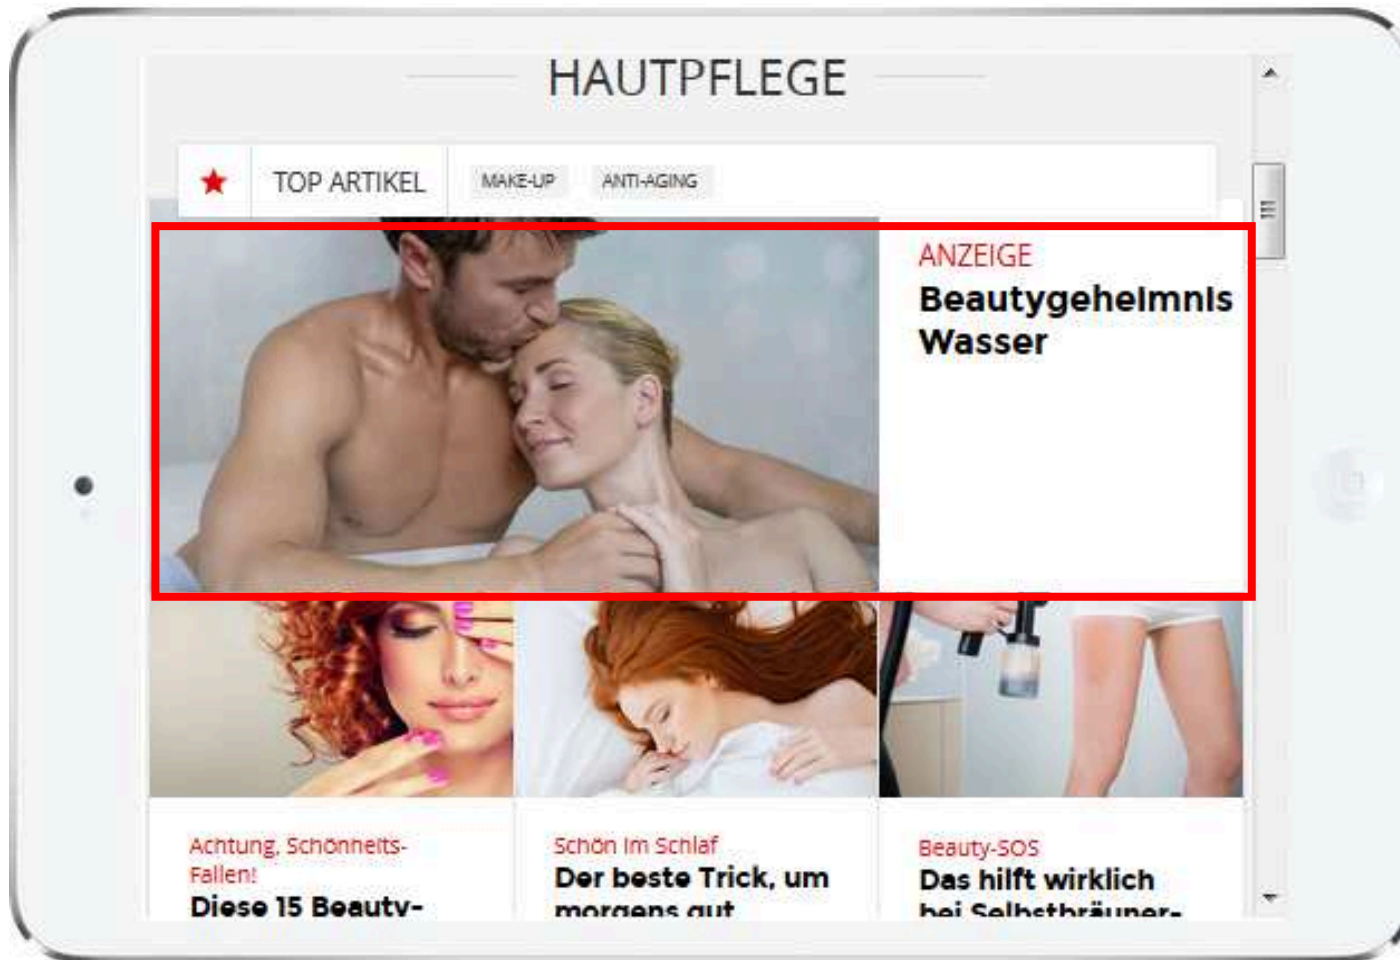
HAUTPFLEGE

★ TOP ARTIKEL MAKE-UP ANTI-AGING

ANZEIGE
Beautygeheimnis Wasser

Achtung, Schönheits-Fallen!
Diese 15 Beauty-

Schön im Schlaf
Der beste Trick, um morgens gut

Beauty-SOS
Das hilft wirklich bei Selbstbräuner-